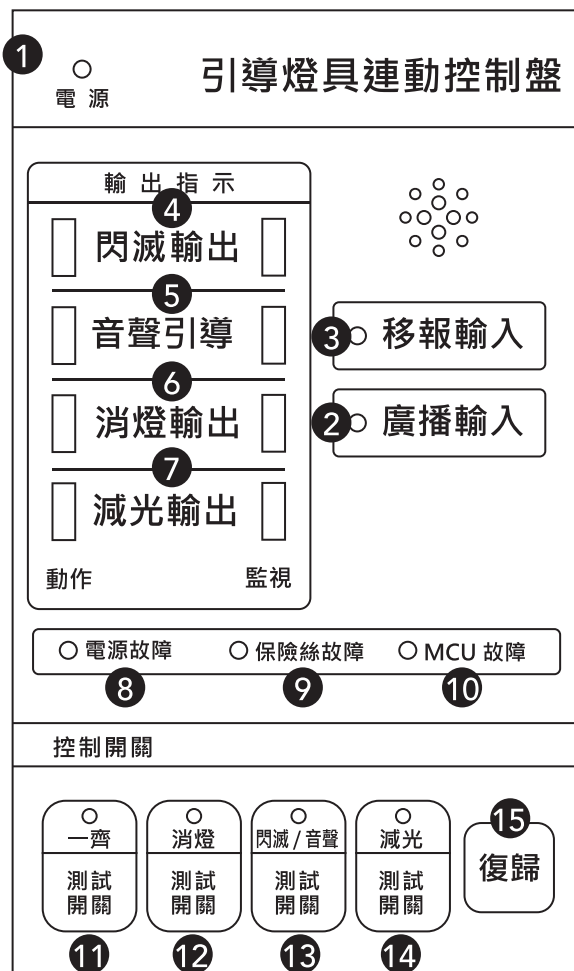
1
電源

引導燈具連動控制盤

輸出指示
4
閃滅輸出
5
音聲引導
6
消燈輸出
7
減光輸出
動作 監視

3 移報輸入
2 廣播輸入

電源故障 保險絲故障 MCU 故障
8 9 10

控制開關

一齊
測試開關
11

消燈
測試開關
12

閃滅 / 音聲
測試開關
13

減光
測試開關
14

15
復歸